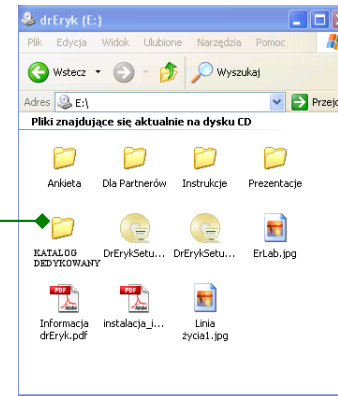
drEryk (E:)

Plik Edycja Widok Ulubione Narzędzia Pomoc

Wstecz

Wyszukaj

Adres E:\

Przejd

Pliki znajdujące się aktualnie na dysku CD

Ankieta

Dla Partnerów

Instrukcje

Prezentacje

KATALOG DEDYKOWANY

DrErykSetu...

DrErykSetu...

ErLab.jpg

PDF

Informacja drEryk.pdf

PDF

instalacja_i...

Linia życia1.jpg